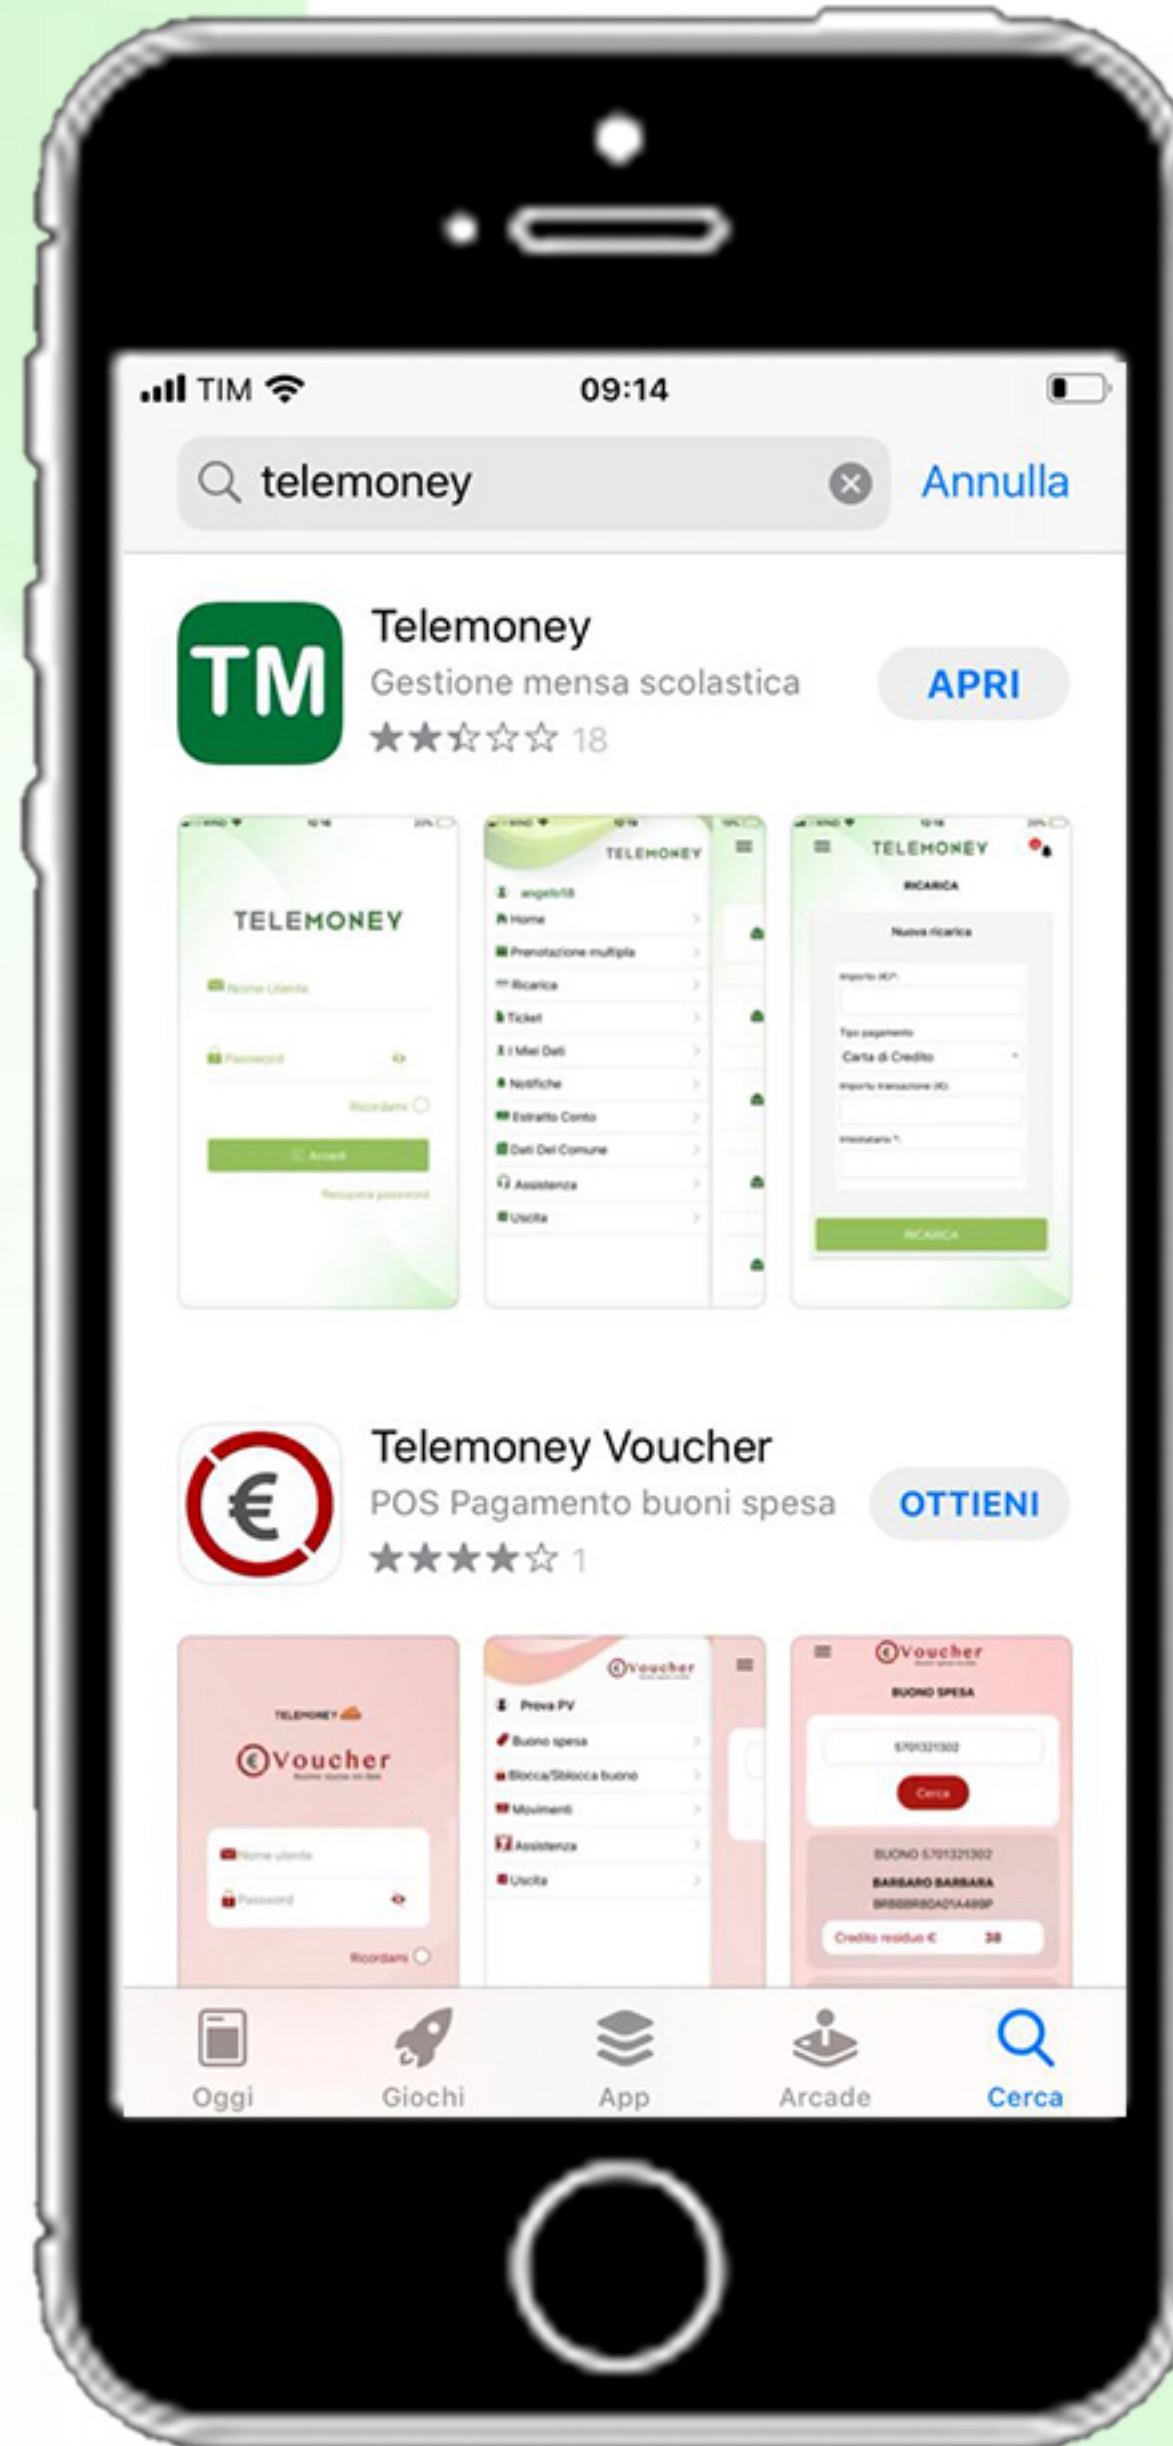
TIM 09:14

telemoney Annulla

TM
Telemoney
Gestione mensa scolastica
APRI
★★☆☆☆ 18

TELEMONEY
Nome Utente
Password
Ricordami
Accedi
Recupera password

TELEMONEY
angelo18
Home
Prenotazione multipla
Ricarica
Ticket
I Miei Dati
Notifiche
Estratto Conto
Dati Del Comune
Assistenza
Uscita

TELEMONEY
RICARICA
Nuova ricarica
Importo (€)*
Tipo pagamento
Carta di Credito
Importo transazione (€)
Intestatario *
RICARICA

Telemoney Voucher
POS Pagamento buoni spesa
OTTIENI
★★★★☆ 1

TELEMONEY
€Voucher
Nome utente
Password
Ricordami

€Voucher
Prova PV
Buono spesa
Blocca/Sblocca buono
Movimenti
Assistenza
Uscita

€Voucher
BUONO SPESA
5701321302
Cerca
BUONO 5701321302
BARBARO BARBARA
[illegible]
Credito residuo € 38

Oggi Giochi App Arcade Cerca